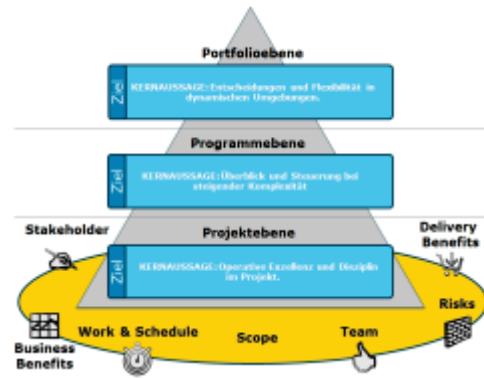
Portfolioebene

Ziel

KERNAUSSAGE: Entscheidungen und Flexibilität in dynamischen Umgebungen.

Programmebene

Ziel

KERNAUSSAGE: Überblick und Steuerung bei steigender Komplexität

Stakeholder

Projektebene

Delivery Benefits

Ziel

KERNAUSSAGE: Operative Exzellenz und Disziplin im Projekt.

Risks

Business Benefits

Work & Schedule

Scope

Team